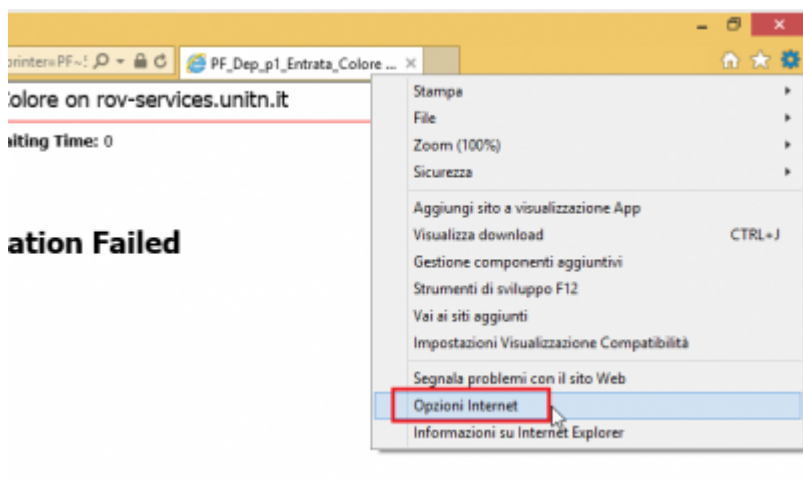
printer=PF~! PF_Dep_p1_Entrata_Colore ... ×

Colore on rov-services.unitn.it

aiting Time: 0

ation Failed

Stampa
File
Zoom (100%)
Sicurezza
Aggiungi sito a visualizzazione App
Visualizza download CTRL+J
Gestione componenti aggiuntivi
Strumenti di sviluppo F12
Vai ai siti aggiunti
Impostazioni Visualizzazione Compatibilità
Segnala problemi con il sito Web
Opzioni Internet
Informazioni su Internet Explorer